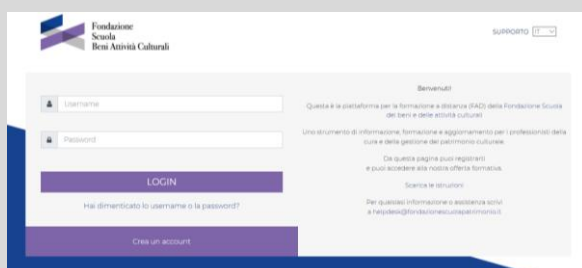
Fondazione
Scuola
Beni Attività Culturali

SUPPORTO IT

Username

Password

LOGIN

Hai dimenticato lo username o la password?

Crea un account

Benvenuti!

Questa è la piattaforma per la formazione a distanza (FAD) della Fondazione Scuola dei beni e delle attività culturali.

Uno strumento di informazione, formazione e aggiornamento per i professionisti della cura e della gestione del patrimonio culturale.

Da questa pagina puoi registrarti e puoi accedere alla nostra offerta formativa.

Scarica le istruzioni

Per qualsiasi informazione o assistenza scrivi a helpdesk@fondazionescuolapatrimonio.it